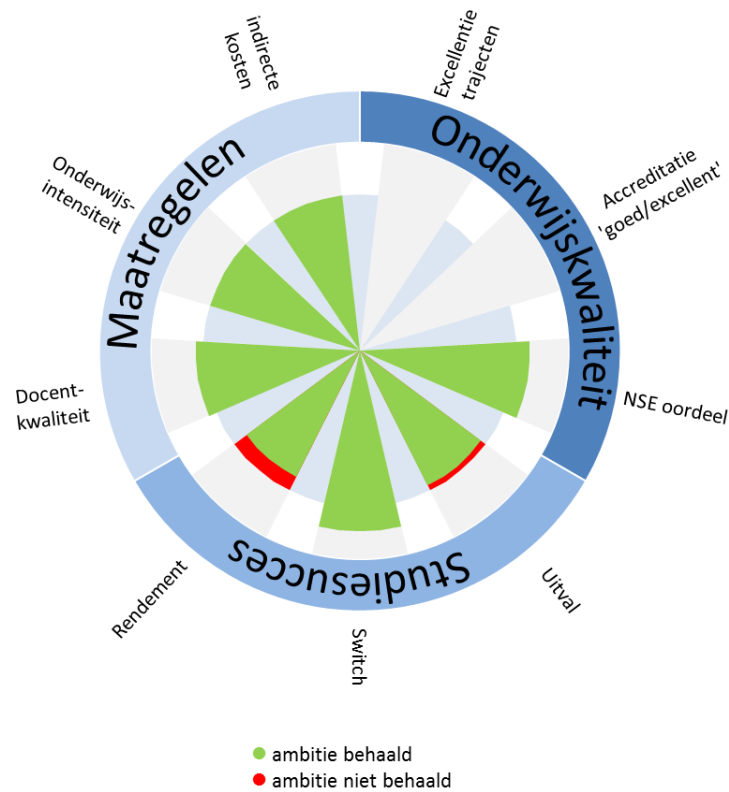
indirecte kosten

Excellentie trajecten

Maatregelen

Onderwijskwaliteit

Onderwijs-intensiteit

Accreditatie 'goed/excellent'

Docent-kwaliteit

NSE oordeel

Studiesucces

Rendement

Switch

Uitval

ambitie behaald
ambitie niet behaald